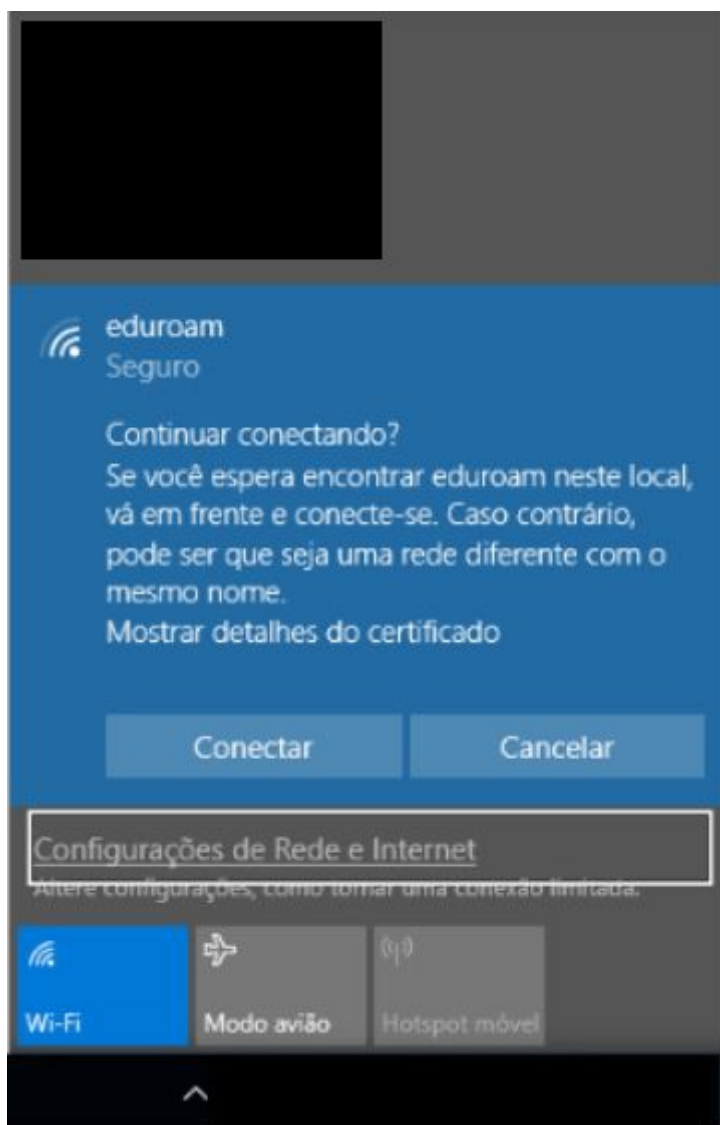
eduroam
Seguro

Continuar conectando?
Se você espera encontrar eduroam neste local, vá em frente e conecte-se. Caso contrário, pode ser que seja uma rede diferente com o mesmo nome.
Mostrar detalhes do certificado

Conectar
Cancelar

Configurações de Rede e Internet
Altere configurações, como tornar uma conexão limitada.

Wi-Fi
Modo avião
Hotspot móvel